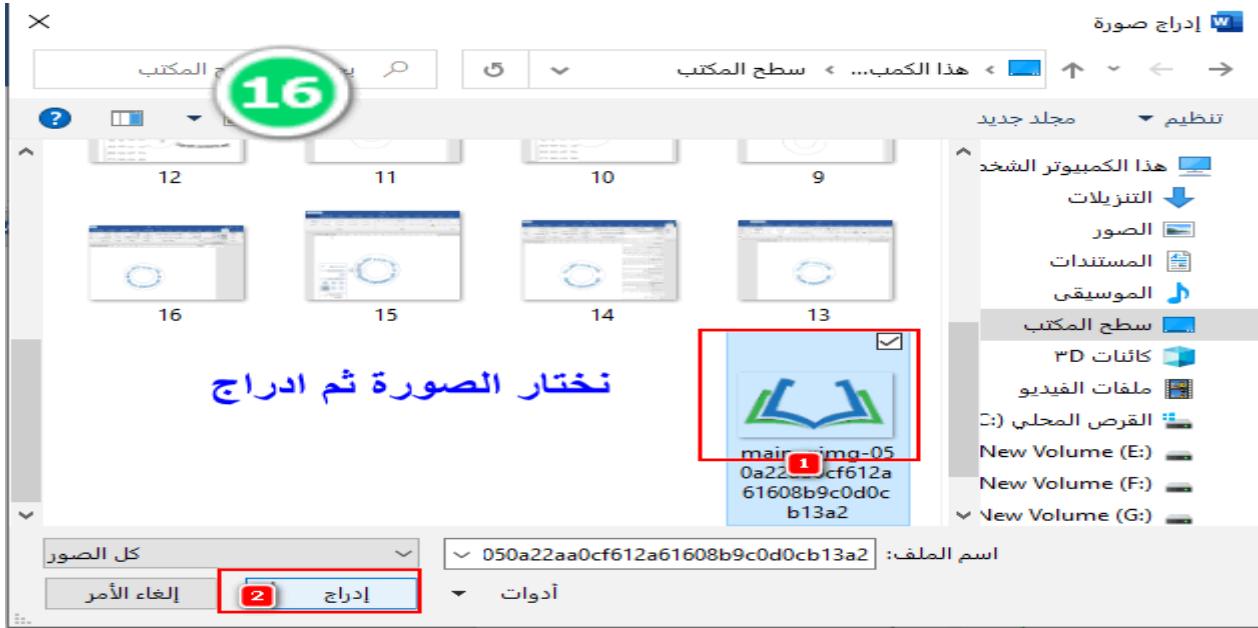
إدراج صورة

هذا الكمب... › سطح المكتب

بـ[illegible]ـح المكتب

16

تنظيم ▾ مجلد جديد

هذا الكمبيوتر الشخ
التنزيلات
الصور
المستندات
الموسيقى
سطح المكتب
كائنات 3D
ملفات الفيديو
القرص المحلي (:C
New Volume (E:)
New Volume (F:)
New Volume (G:)

12 11 10 9

16 15 14 13

نختار الصورة ثم ادراج

main-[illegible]img-050a22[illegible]cf612a61608b9c0d0cb13a2

1

اسم الملف: 050a22aa0cf612a61608b9c0d0cb13a2

كل الصور

أدوات

إدراج

2

إلغاء الأمر